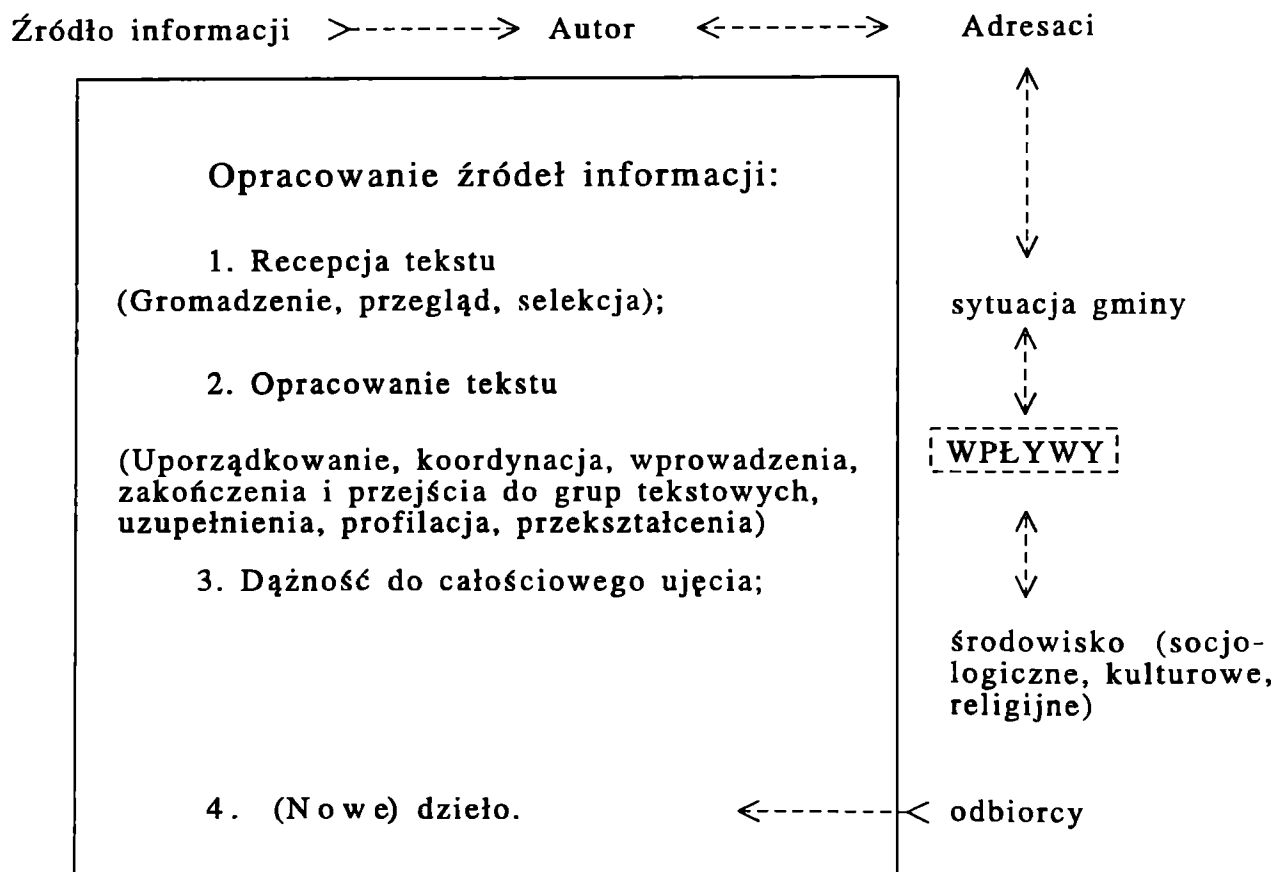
Źródło informacji Autor Adresaci

Opracowanie źródeł informacji:

1. Recepcja tekstu
(Gromadzenie, przegląd, selekcja);

2. Opracowanie tekstu

(Uporządkowanie, koordynacja, wprowadzenia, zakończenia i przejścia do grup tekstowych, uzupełnienia, profilacja, przekształcenia)

3. Dążność do całościowego ujęcia;

4. (N o w e) dzieło.

sytuacja gminy

WPŁYWY

środowisko (socjologiczne, kulturowe, religijne)

odbiorcy